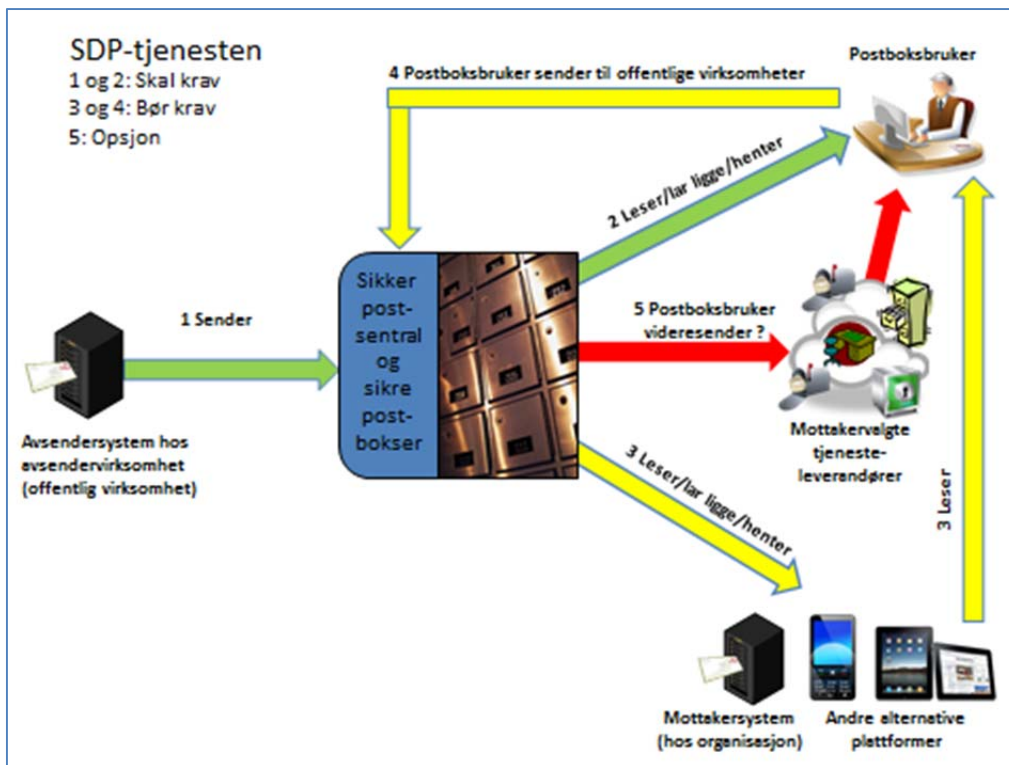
SDP-tjenesten
1 og 2: Skal krav
3 og 4: Bør krav
5: Opsjon

4 Postboksbruker sender til offentlige virksomheter

Postboksbruker

2 Leser/lar ligge/henter

1 Sender

Sikker post-sentral og sikre post-bokser

5 Postboksbruker videresender ?

Avsendersystem hos avsendervirksomhet (offentlig virksomhet)

Mottakervalgte tjeneste-leverandører

3 Leser/lar ligge/henter

3 Leser

Mottakersystem (hos organisasjon)

Andre alternative plattformer